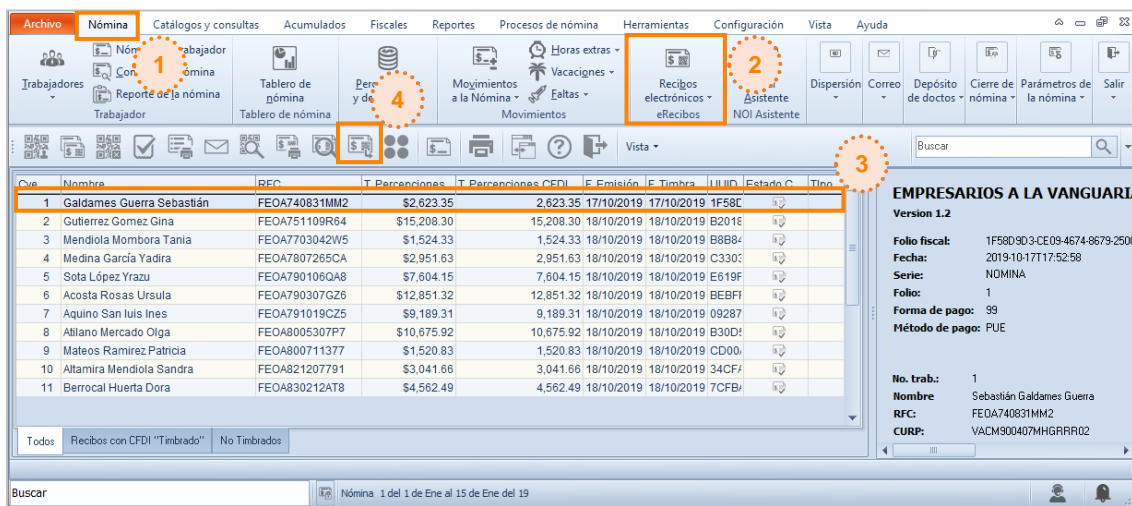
Archivo Nómina Catálogos y consultas Acumulados Fiscales Reportes Procesos de nómina Herramientas Configuración Vista Ayuda

Trabajadores
Nóm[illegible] trabajador
Con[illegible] ómina
Reporte de la nómina
Trabajador
1

Tablero de nómina
Tablero de nómina

Pere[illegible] y de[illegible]
4

Movimientos a la Nómina
Horas extras
Vacaciones
Faltas
Movimientos

Recibos electrónicos
eRecibos
2

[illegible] Asistente
NOI Asistente

Dispersión Correo Depósito de doctos Cierre de nómina Parámetros de la nómina Salir

Vista
Buscar

3

| Cve | Nombre | RFC | T. Percepciones | T. Percepciones CFDI | F. Emisión | F. Timbra | UUID | Estado C | Tipo |
|---|---|---|---|---|---|---|---|---|---|
| 1 | Galdames Guerra Sebastián | FEOA740831MM2 | $2,623.35 | 2,623.35 | 17/10/2019 | 17/10/2019 | 1F58D | | |
| 2 | Gutierrez Gomez Gina | FEOA751109R64 | $15,208.30 | 15,208.30 | 18/10/2019 | 18/10/2019 | B2018 | | |
| 3 | Mendiola Mombora Tania | FEOA7703042W5 | $1,524.33 | 1,524.33 | 18/10/2019 | 18/10/2019 | B8B84 | | |
| 4 | Medina García Yadira | FEOA7807265CA | $2,951.63 | 2,951.63 | 18/10/2019 | 18/10/2019 | C3303 | | |
| 5 | Sota López Yrazu | FEOA790106QA8 | $7,604.15 | 7,604.15 | 18/10/2019 | 18/10/2019 | E619F | | |
| 6 | Acosta Rosas Ursula | FEOA790307GZ6 | $12,851.32 | 12,851.32 | 18/10/2019 | 18/10/2019 | BEBFI | | |
| 7 | Aquino San luis Ines | FEOA791019CZ5 | $9,189.31 | 9,189.31 | 18/10/2019 | 18/10/2019 | 09287 | | |
| 8 | Atilano Mercado Olga | FEOA8005307P7 | $10,675.92 | 10,675.92 | 18/10/2019 | 18/10/2019 | B30D5 | | |
| 9 | Mateos Ramirez Patricia | FEOA800711377 | $1,520.83 | 1,520.83 | 18/10/2019 | 18/10/2019 | CD00 | | |
| 10 | Altamira Mendiola Sandra | FEOA821207791 | $3,041.66 | 3,041.66 | 18/10/2019 | 18/10/2019 | 34CF | | |
| 11 | Berrocal Huerta Dora | FEOA830212AT8 | $4,562.49 | 4,562.49 | 18/10/2019 | 18/10/2019 | 7CFB | | |

Todos Recibos con CFDI "Timbrado" No Timbrados

EMPRESARIOS A LA VANGUARI
Version 1.2
Folio fiscal: 1F58D9D3-CE09-4674-8679-2500
Fecha: 2019-10-17T17:52:58
Serie: NOMINA
Folio: 1
Forma de pago: 99
Método de pago: PUE

No. trab.: 1
Nombre Sebastián Galdames Guerra
RFC: FEOA740831MM2
CURP: VACM900407MHGRRR02

Buscar
Nómina 1 del 1 de Ene al 15 de Ene del 19